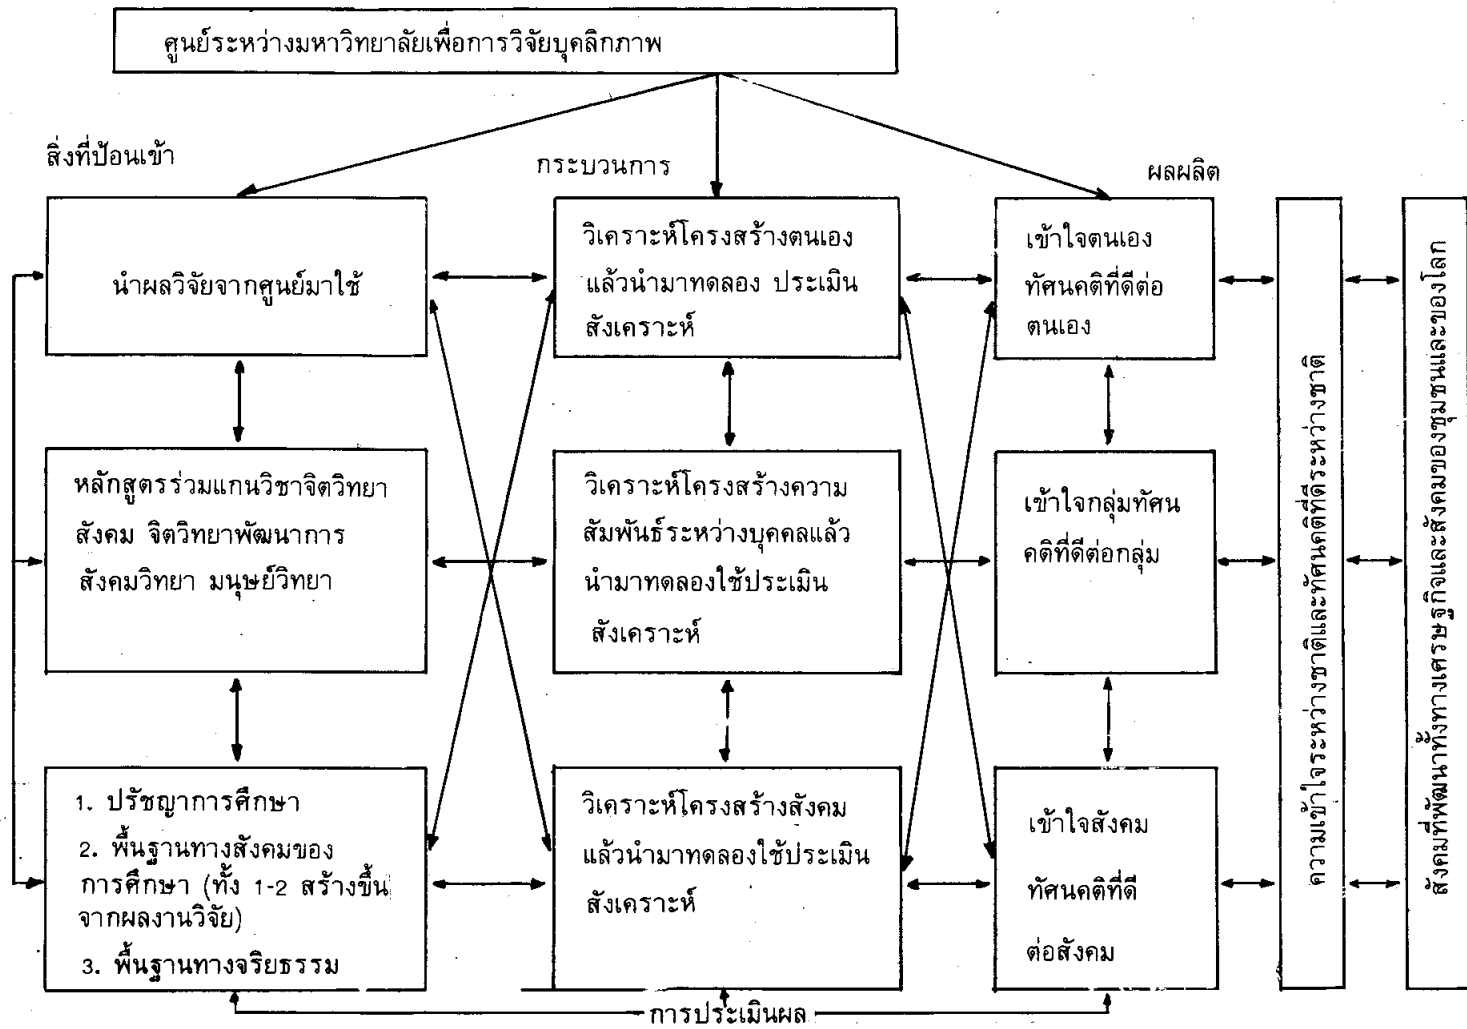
ศูนย์ระหว่างมหาวิทยาลัยเพื่อการวิจัยบุคลิกภาพ

สิ่งที่ป้อนเข้า

กระบวนการ

ผลผลิต

นำผลวิจัยจากศูนย์มาใช้

หลักสูตรร่วมแกนวิชาจิตวิทยาสังคม จิตวิทยาพัฒนาการ สังคมวิทยา มนุษย์วิทยา

1. ปรัชญาการศึกษา
2. พื้นฐานทางสังคมของการศึกษา (ทั้ง 1-2 สร้างขึ้นจากผลงานวิจัย)
3. พื้นฐานทางจริยธรรม

วิเคราะห์โครงสร้างตนเอง แล้วนำมาทดลอง ประเมิน สังเคราะห์

วิเคราะห์โครงสร้างความสัมพันธ์ระหว่างบุคคลแล้วนำมาทดลองใช้ประเมิน สังเคราะห์

วิเคราะห์โครงสร้างสังคม แล้วนำมาทดลองใช้ประเมิน สังเคราะห์

เข้าใจตนเอง ทัศนคติที่ดีต่อตนเอง

เข้าใจกลุ่มทัศนคติที่ดีต่อกลุ่ม

เข้าใจสังคม ทัศนคติที่ดีต่อสังคม

ความเข้าใจระหว่างชาติและทัศนคติที่ดีระหว่างชาติ

สังคมที่พัฒนาทั้งทางเศรษฐกิจและสังคมของชุมชนและของโลก

การประเมินผล